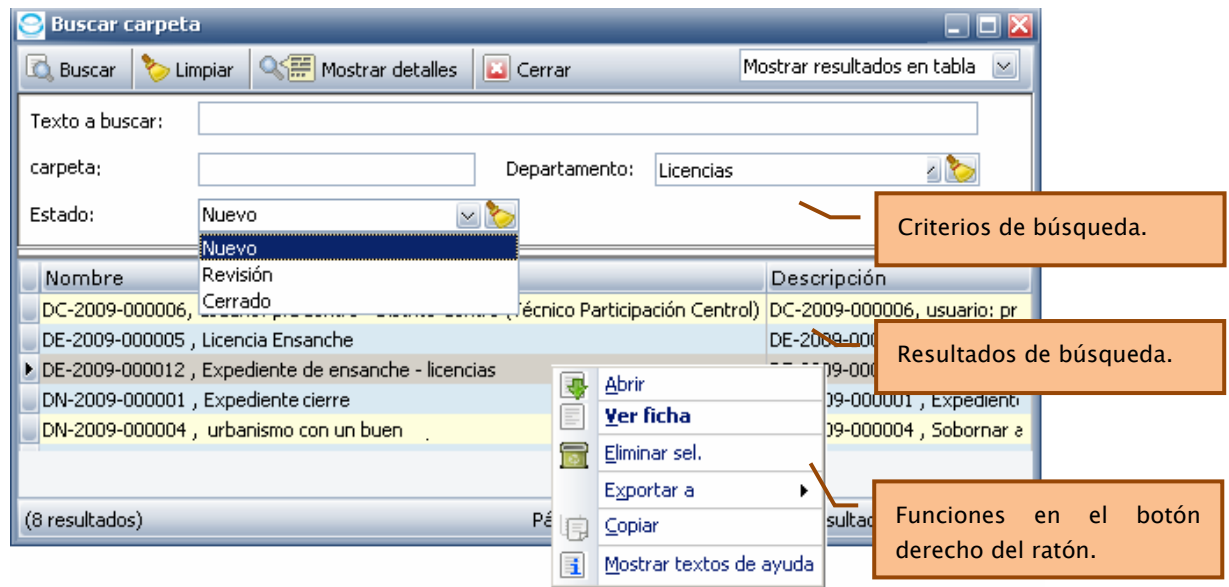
Buscar carpeta

Buscar | Limpiar | Mostrar detalles | Cerrar | Mostrar resultados en tabla

Texto a buscar:

carpeta:

Departamento: Licencias

Estado: Nuevo

Nuevo
Revisión
Cerrado

Criterios de búsqueda.

| Nombre | Descripción |
|---|---|
| DC-2009-000006, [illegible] Técnico Participación Centrol) | DC-2009-000006, usuario: pr |
| DE-2009-000005 , Licencia Ensanche | DE-2009-000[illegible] |
| DE-2009-000012 , Expediente de ensanche - licencias | DE-2009-000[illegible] |
| DN-2009-000001 , Expediente cierre | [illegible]09-000001 , Expedient |
| DN-2009-000004 , urbanismo con un buen | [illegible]09-000004 , Sobornar a |

Resultados de búsqueda.

Abrir
Ver ficha
Eliminar sel.
Exportar a
Copiar
Mostrar textos de ayuda

Funciones en el botón derecho del ratón.

(8 resultados)

Pá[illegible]

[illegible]sultad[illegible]